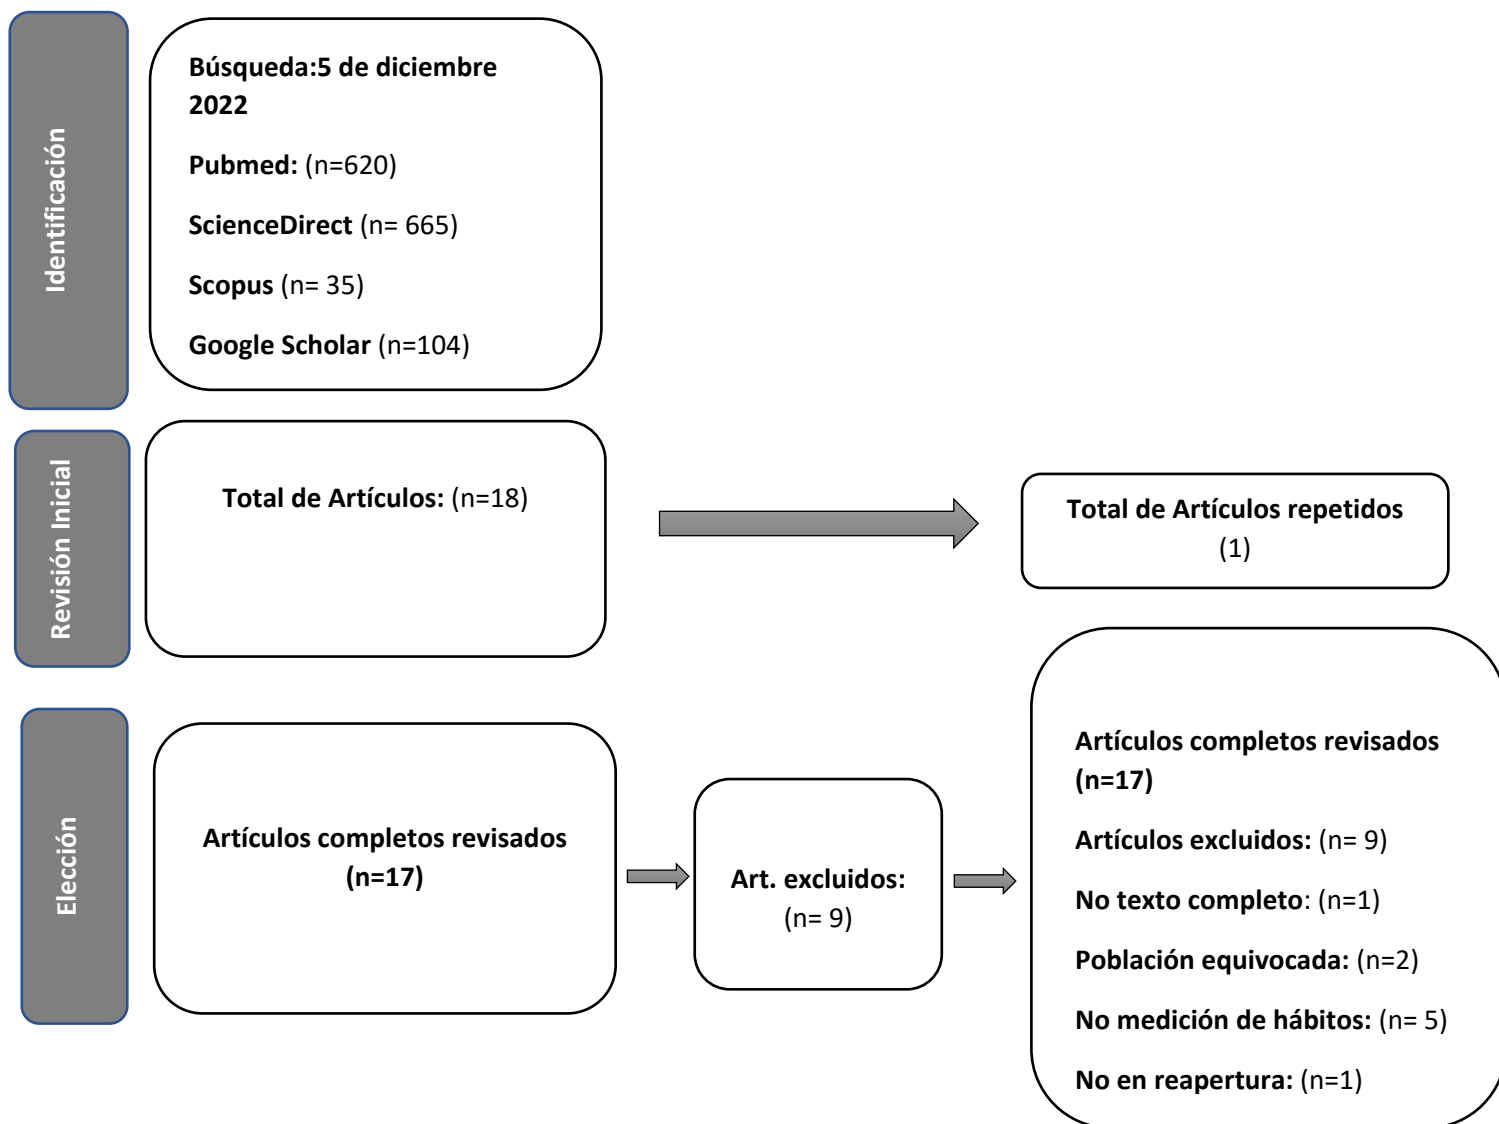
Identificación

Búsqueda:5 de diciembre 2022

Pubmed: (n=620)

ScienceDirect (n= 665)

Scopus (n= 35)

Google Scholar (n=104)

Revisión Inicial

Total de Artículos: (n=18)

Total de Artículos repetidos (1)

Elección

Artículos completos revisados (n=17)

Art. excluidos: (n= 9)

Artículos completos revisados (n=17)

Artículos excluidos: (n= 9)

No texto completo: (n=1)

Población equivocada: (n=2)

No medición de hábitos: (n= 5)

No en reapertura: (n=1)